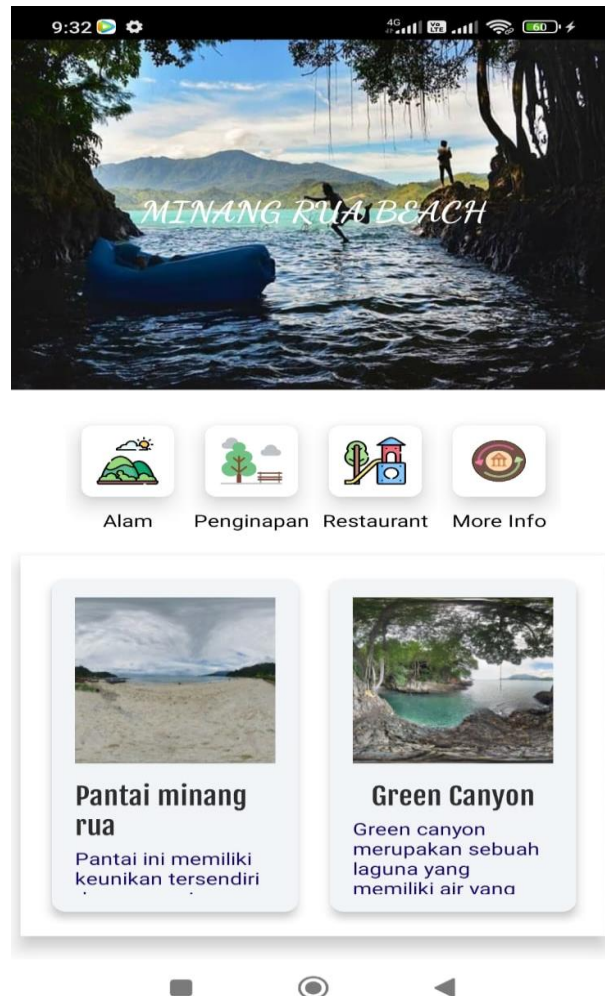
9:32

4G Vo LTE 60

MINANG RUA BEACH

Alam

Penginapan

Restaurant

More Info

Pantai minang rua

Pantai ini memiliki keunikan tersendiri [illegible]

Green Canyon

Green canyon merupakan sebuah laguna yang memiliki air yang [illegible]